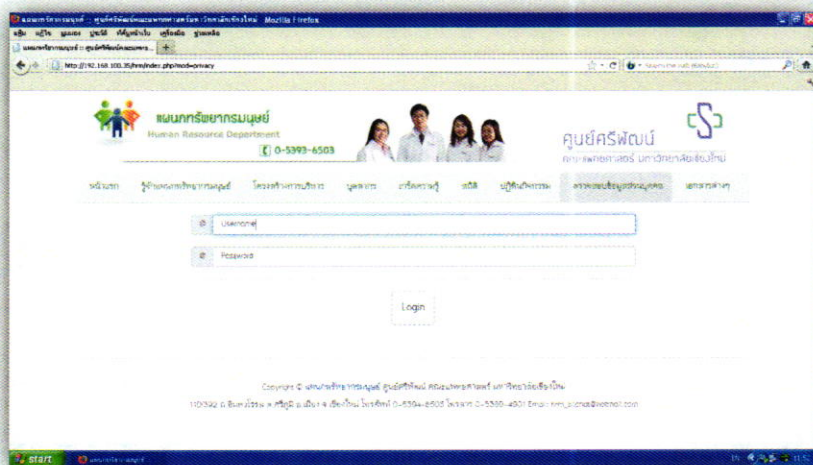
แผนกทรัพยากรมนุษย์ :: ศูนย์ศรีพัฒน์ คณะแพทยศาสตร์ มหาวิทยาลัยเชียงใหม่ - Mozilla Firefox

แฟ้ม แก้ไข มุมมอง ประวัติ ที่คั่นหน้าเว็บ เครื่องมือ ช่วยเหลือ

แผนกทรัพยากรมนุษย์ :: ศูนย์ศรีพัฒน์ คณะแพทยฯ... +

http://192.168.100.35/hrm/index.php?mod=privacy

แผนกทรัพยากรมนุษย์
Human Resource Department
0-5393-6503

ศูนย์ศรีพัฒน์
คณะแพทยศาสตร์ มหาวิทยาลัยเชียงใหม่

หน้าแรก | รู้จักแผนกทรัพยากรมนุษย์ | โครงสร้างการบริหาร | บุคลากร | การจัดความรู้ | สถิติ | ปฏิทินกิจกรรม | ตรวจสอบข้อมูลส่วนบุคคล | เอกสารต่างๆ

Username

Password

Login

Copyright © แผนกทรัพยากรมนุษย์ ศูนย์ศรีพัฒน์ คณะแพทยศาสตร์ มหาวิทยาลัยเชียงใหม่
110/392 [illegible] เชียงใหม่ โทรศัพท์ 0-5394-6503 โทรสาร 0-5393-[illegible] Email: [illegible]@hotmail.com

start | แผนกทรัพยากรมนุษย์